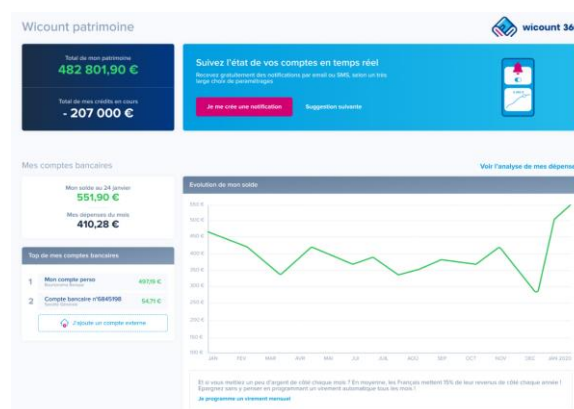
Wicount patrimoine

wicount 36

Total de mon patrimoine
482 801,90 €

Total de mes crédits en cours
- 207 000 €

Suivez l'état de vos comptes en temps réel
Recevez gratuitement des notifications par email ou SMS, selon un très large choix de paramétrages

Je me crée une notification
Suggestion suivante

Mes comptes bancaires

Voir l'analyse de mes dépense

Mon solde au 24 janvier
551,90 €

Mes dépenses du mois
410,28 €

Top de mes comptes bancaires

1 Mon compte perso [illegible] 497,19 €
2 Compte bancaire n°6845198 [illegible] 54,71 €

J'ajoute un compte externe

Evolution de mon solde

550 €
500 €
450 €
400 €
350 €
300 €
250 €
200 €
150 €
100 €
50 €

JAN FEV MAR AVR MAI JUI JUIL AOU SEP OCT NOV DEC JAN 2020

Et si vous mettiez un peu d'argent de côté chaque mois ? En moyenne, les Français mettent 15% de leur revenus de côté chaque année ! Epargnez sans y penser en programmant un virement automatique tous les mois !

Je programme un virement mensuel